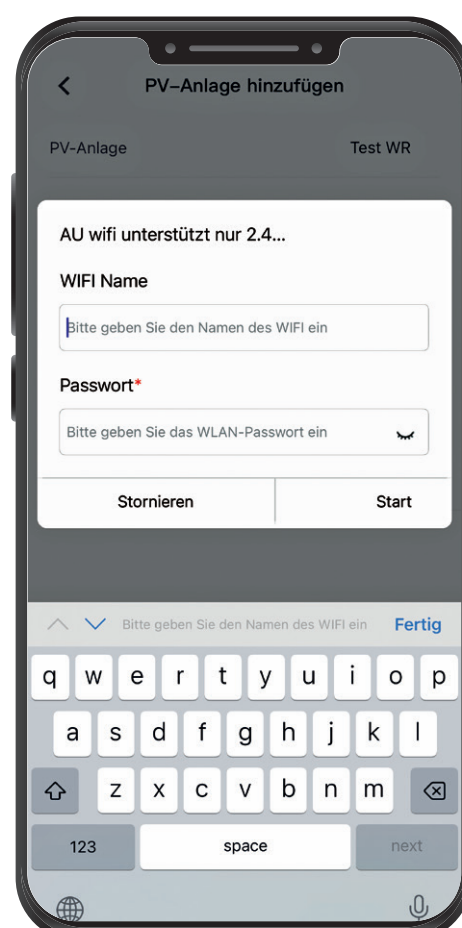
PV-Anlage hinzufügen

PV-Anlage

Test WR

AU wifi unterstützt nur 2.4...

WIFI Name

Bitte geben Sie den Namen des WIFI ein

Passwort*

Bitte geben Sie das WLAN-Passwort ein

Stornieren

Start

Bitte geben Sie den Namen des WIFI ein

Fertig

q w e r t y u i o p

a s d f g h j k l

z x c v b n m

123

space

next